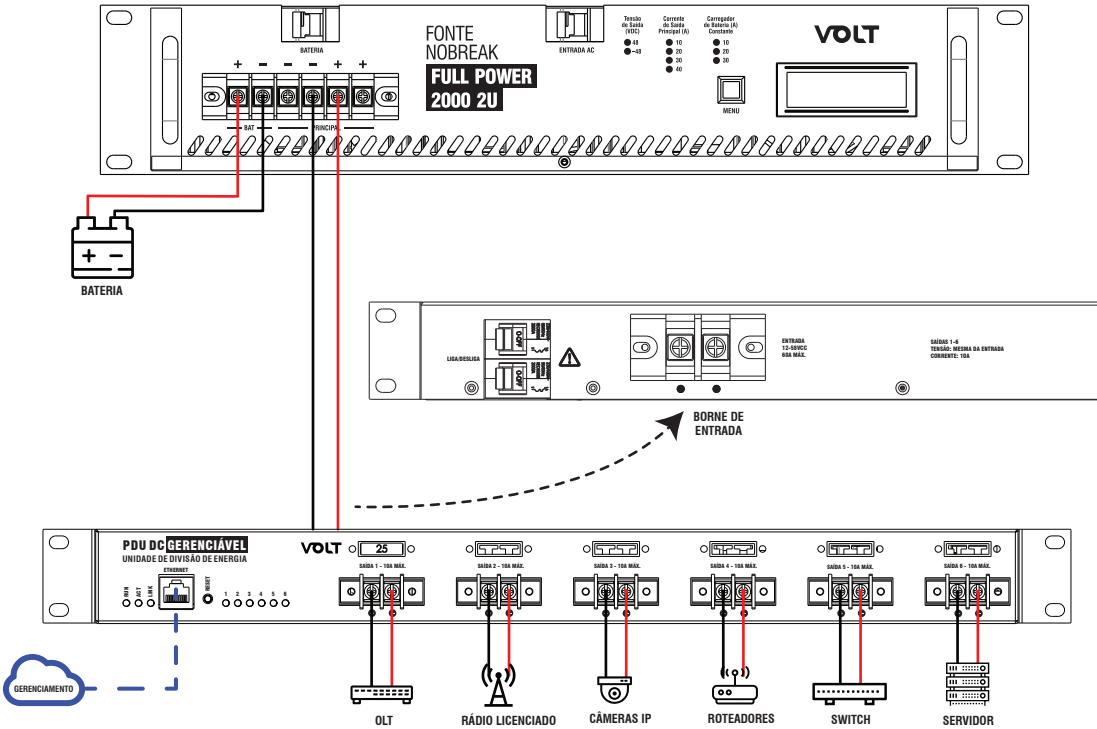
BATERIA

ENTRADA AC

FONTE NOBREAK
FULL POWER
2000 2U

Tensão de Saída (VDC)
48
-48

Corrente de Saída Principal (A)
10
20
30
40

Carregador de Bateria (A) Constante
10
20
30

VOLT

MENU

+ − − − + +

BAT

PRINCIPAL

BATERIA

LIGA/DESLIGA

ENTRADA
12-58VCC
60A MÁX.

SAÍDAS 1-6
TENSÃO: MESMA DA ENTRADA
CORRENTE: 10A

BORNE DE ENTRADA

PDU DC GERENCIÁVEL
UNIDADE DE DIVISÃO DE ENERGIA

ETHERNET

RUN
ACT
LINK

RESET

1 2 3 4 5 6

VOLT

25

SAÍDA 1 - 10A MÁX.
SAÍDA 2 - 10A MÁX.
SAÍDA 3 - 10A MÁX.
SAÍDA 4 - 10A MÁX.
SAÍDA 5 - 10A MÁX.
SAÍDA 6 - 10A MÁX.

GERENCIAMENTO

OLT
RÁDIO LICENCIADO
CÂMERAS IP
ROTEADORES
SWITCH
SERVIDOR